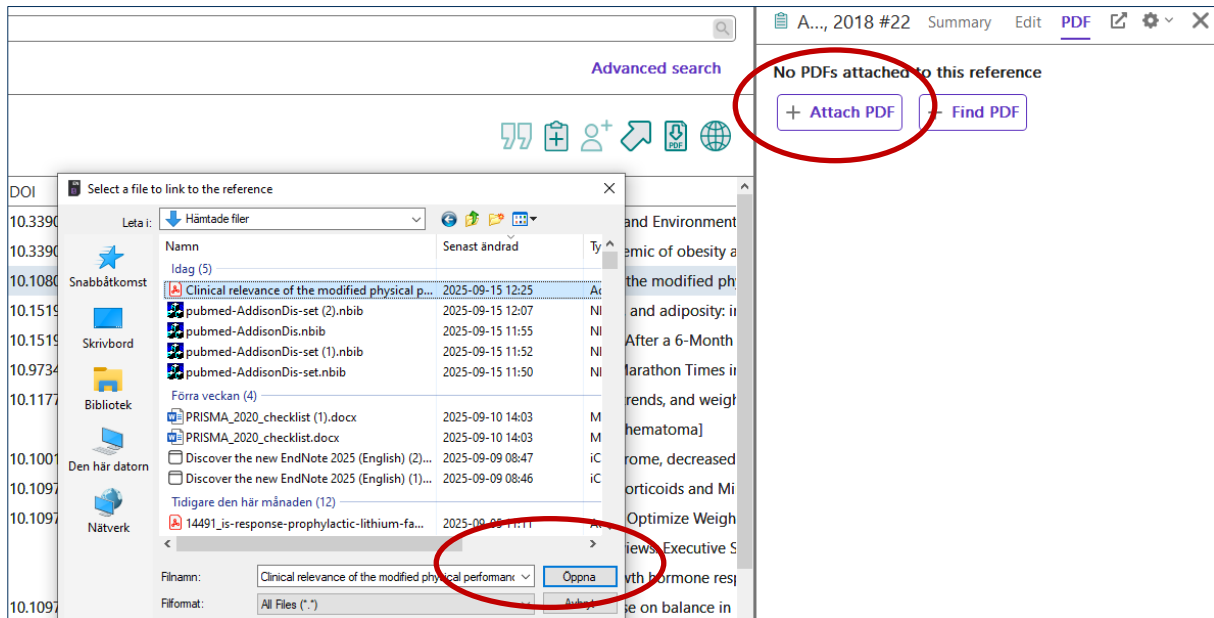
Advanced search

A..., 2018 #22 Summary Edit PDF

No PDFs attached to this reference

+ Attach PDF + Find PDF

DOI
10.3390
10.3390
10.1080
10.1519
10.1519
10.9734
10.1177
10.1001
10.1097
10.1097
10.1097

and Environment
emic of obesity a
the modified phy
and adiposity: ir
After a 6-Month
Marathon Times ir
rends, and weigh
hematoma]
rome, decreased
orticoids and Mi
Optimize Weigh
iews Executive S
wth hormone resp
se on balance in

Select a file to link to the reference

Leta i: Hämtade filer

Snabbåtkomst
Skrivbord
Bibliotek
Den här datorn
Nätverk

| Namn | Senast ändrad | Ty |
|---|---|---|
| Idag (5) | | |
| Clinical relevance of the modified physical p... | 2025-09-15 12:25 | Ac |
| pubmed-AddisonDis-set (2).nbib | 2025-09-15 12:07 | NI |
| pubmed-AddisonDis.nbib | 2025-09-15 11:55 | NI |
| pubmed-AddisonDis-set (1).nbib | 2025-09-15 11:52 | NI |
| pubmed-AddisonDis-set.nbib | 2025-09-15 11:50 | NI |
| Förra veckan (4) | | |
| PRISMA_2020_checklist (1).docx | 2025-09-10 14:03 | M |
| PRISMA_2020_checklist.docx | 2025-09-10 14:03 | M |
| Discover the new EndNote 2025 (English) (2)... | 2025-09-09 08:47 | iC |
| Discover the new EndNote 2025 (English) (1)... | 2025-09-09 08:46 | iC |
| Tidigare den här månaden (12) | | |
| 14491_is-response-prophylactic-lithium-fa... | 2025-09-0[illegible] | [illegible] |

Filnamn: Clinical relevance of the modified physical performanc
Öppna
Filformat: All Files (*.*)
Avbryt